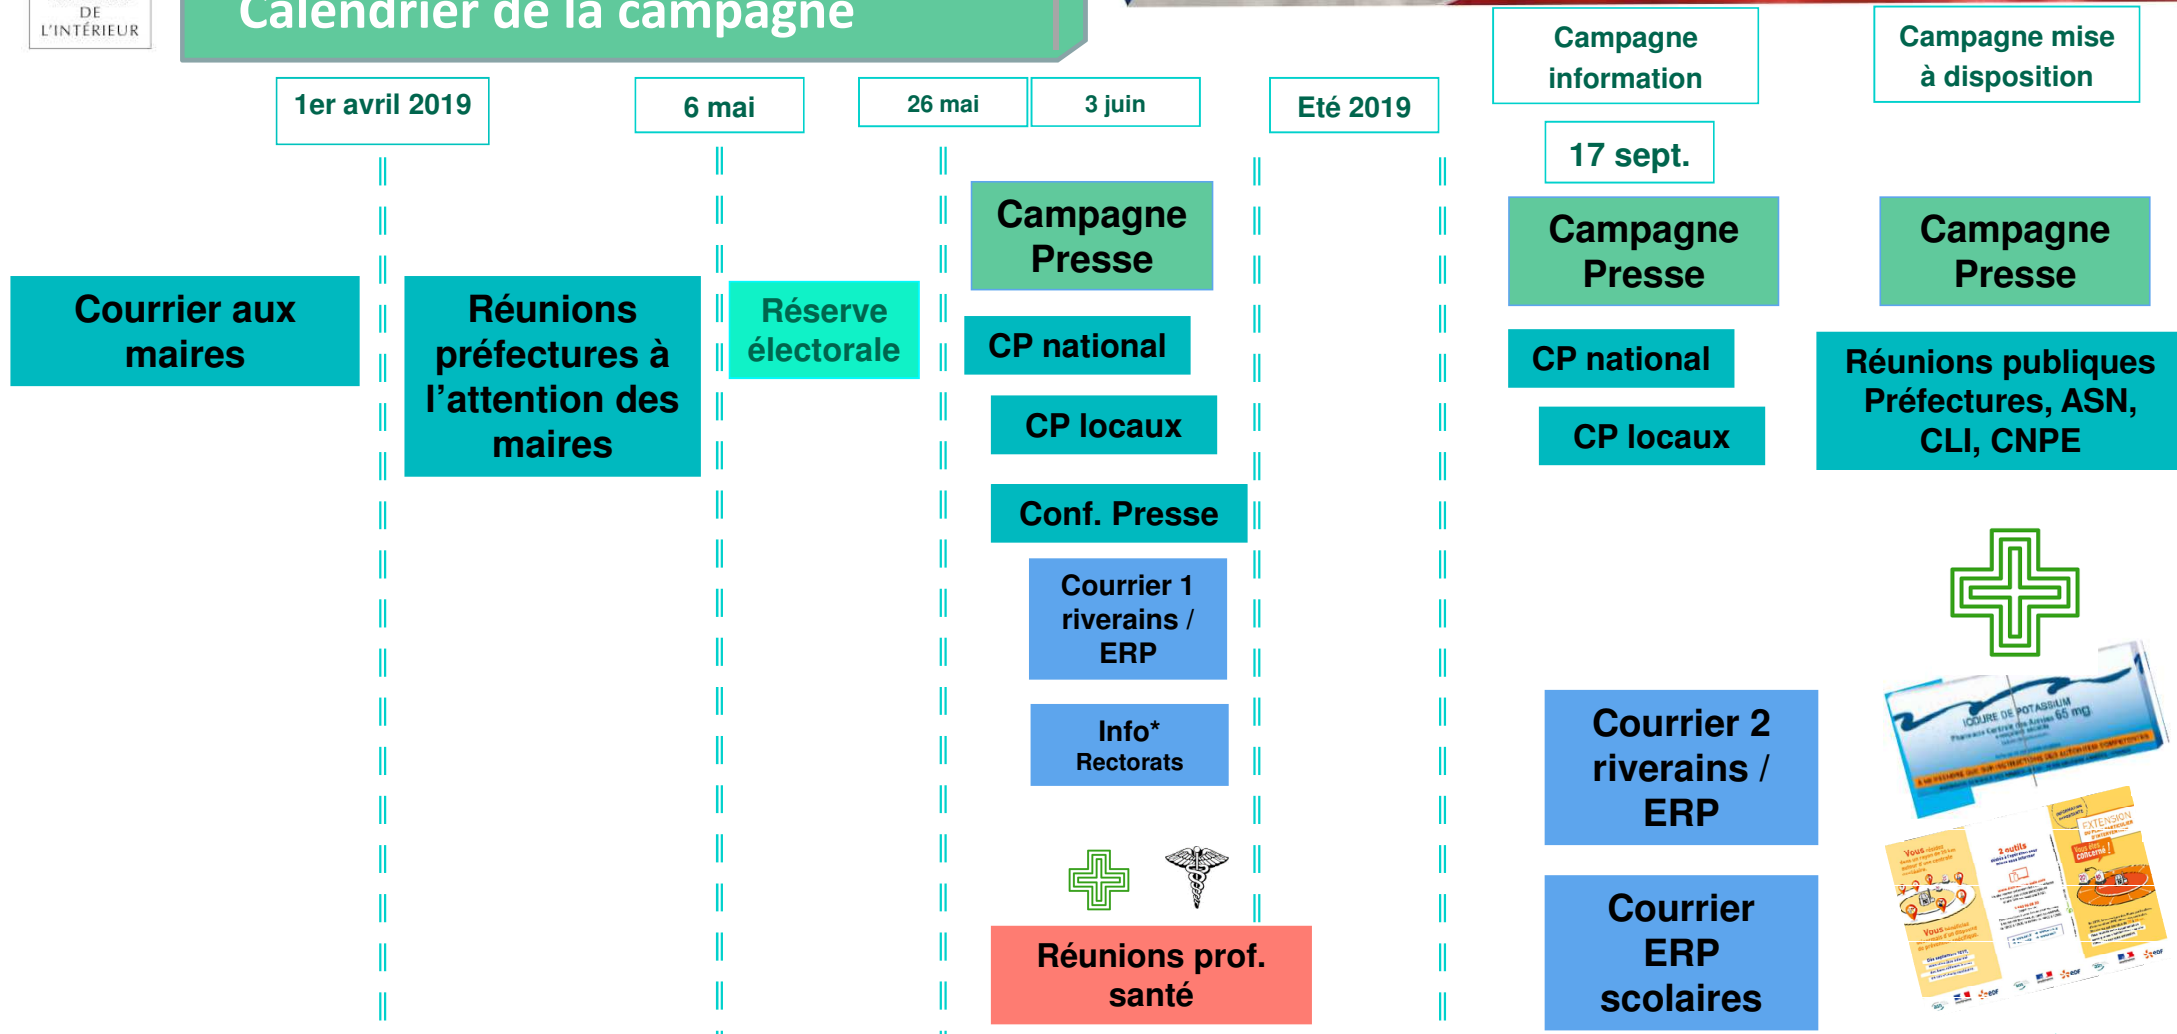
DE
L'INTÉRIEUR

Calendrier de la campagne

1er avril 2019

6 mai

26 mai

3 juin

Eté 2019

Campagne information

17 sept.

Campagne mise à disposition

Courrier aux maires

Réunions préfectures à l'attention des maires

Réserve électorale

Campagne Presse

CP national

CP locaux

Conf. Presse

Courrier 1 riverains / ERP

Info* Rectorats

Réunions prof. santé

Campagne Presse

CP national

CP locaux

Courrier 2 riverains / ERP

Courrier ERP scolaires

Campagne Presse

Réunions publiques Préfectures, ASN, CLI, CNPE

IODURE DE POTASSIUM

EXTENSION

Vous êtes concerné

2 outils

Vous